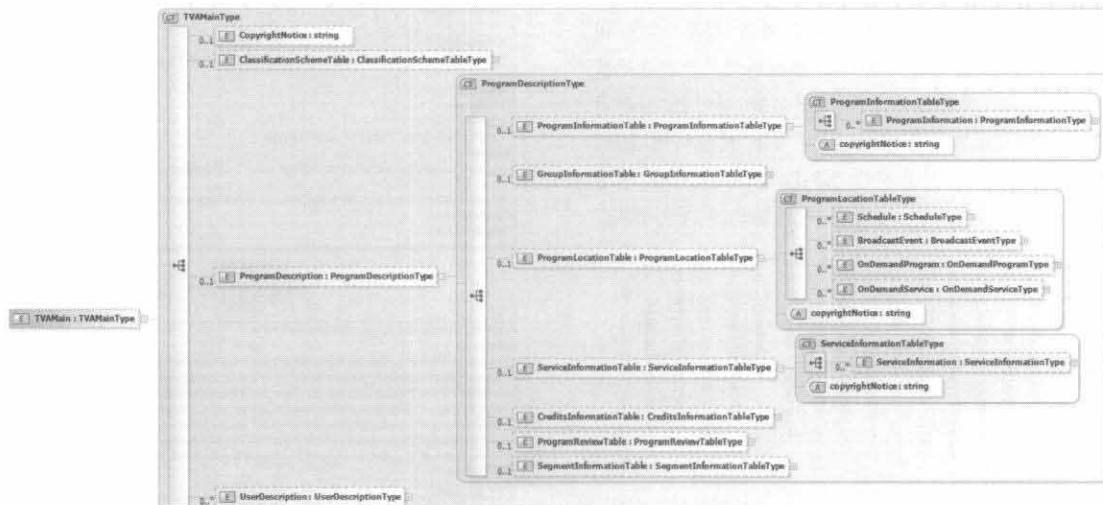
CT TVAMainType

0..1 E CopyrightNotice : string

0..1 E ClassificationSchemeTable : ClassificationSchemeTableType

CT ProgramDescriptionType

CT ProgramInformationTableType

0..1 E ProgramInformationTable : ProgramInformationTableType

0..* E ProgramInformation : ProgramInformationType

A copyrightNotice : string

0..1 E GroupInformationTable : GroupInformationTableType

CT ProgramLocationTableType

0..* E Schedule : ScheduleType

0..* E BroadcastEvent : BroadcastEventType

0..1 E ProgramDescription : ProgramDescriptionType

0..1 E ProgramLocationTable : ProgramLocationTableType

0..* E OnDemandProgram : OnDemandProgramType

0..* E OnDemandService : OnDemandServiceType

A copyrightNotice : string

E TVAMain : TVAMainType

CT ServiceInformationTableType

0..* E ServiceInformation : ServiceInformationType

0..1 E ServiceInformationTable : ServiceInformationTableType

A copyrightNotice : string

0..1 E CreditsInformationTable : CreditsInformationTableType

0..1 E ProgramReviewTable : ProgramReviewTableType

0..1 E SegmentInformationTable : SegmentInformationTableType

0..* E UserDescription : UserDescriptionType